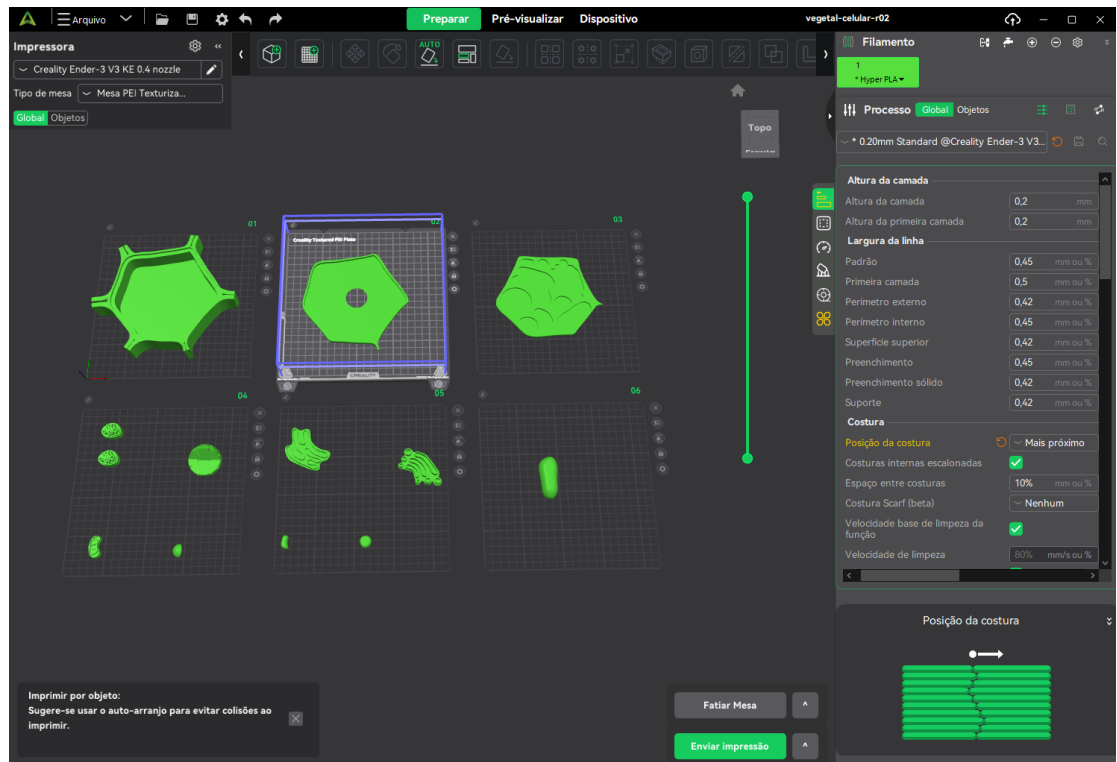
Arquivo

Preparar Pré-visualizar Dispositivo

vegetal-celular-r02

Impressora

Creality Ender-3 V3 KE 0.4 nozzle

Tipo de mesa Mesa PEI Texturiza...

Global Objetos

AUTO

Topo

01

02

03

04

05

06

Creality Textured PEI Plate

Filamento

1
* Hyper PLA

Processo Global Objetos

* 0.20mm Standard @Creality Ender-3 V3...

Altura da camada

| | | |
|---|---|---|
| Altura da camada | 0,2 | mm |
| Altura da primeira camada | 0,2 | mm |

Largura da linha

| | | |
|---|---|---|
| Padrão | 0,45 | mm ou % |
| Primeira camada | 0,5 | mm ou % |
| Perímetro externo | 0,42 | mm ou % |
| Perímetro interno | 0,45 | mm ou % |
| Superfície superior | 0,42 | mm ou % |
| Preenchimento | 0,45 | mm ou % |
| Preenchimento sólido | 0,42 | mm ou % |
| Suporte | 0,42 | mm ou % |

Costura

| | |
|---|---|
| Posição da costura | Mais próximo |
| Costuras internas escalonadas | |
| Espaço entre costuras | 10% mm ou % |
| Costura Scarf (beta) | Nenhum |
| Velocidade base de limpeza da função | |
| Velocidade de limpeza | 80% mm/s ou % |

Posição da costura

Imprimir por objeto:
Sugere-se usar o auto-arranjo para evitar colisões ao imprimir.

Fatiar Mesa

Enviar impressão